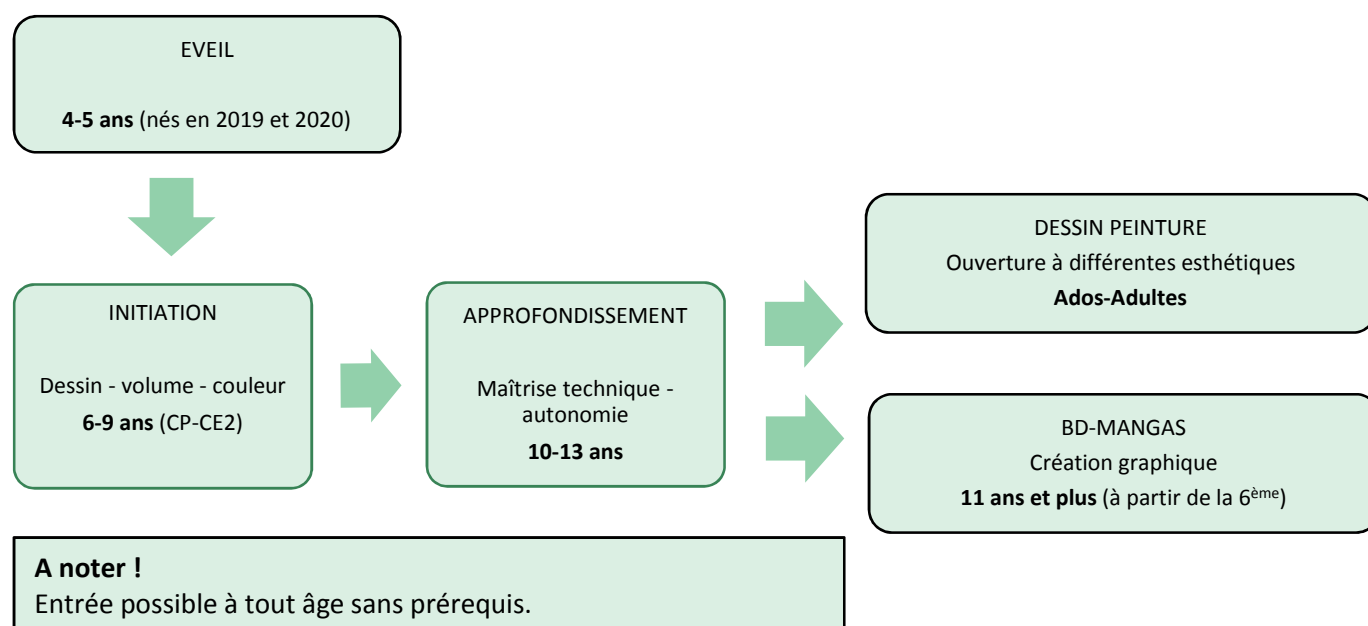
EVEIL

4-5 ans (nés en 2019 et 2020)

INITIATION

Dessin - volume - couleur
6-9 ans (CP-CE2)

APPROFONDISSEMENT

Maîtrise technique - autonomie
10-13 ans

DESSIN PEINTURE
Ouverture à différentes esthétiques
Ados-Adultes

BD-MANGAS
Création graphique
11 ans et plus (à partir de la 6$^{ème}$)

A noter !
Entrée possible à tout âge sans prérequis.